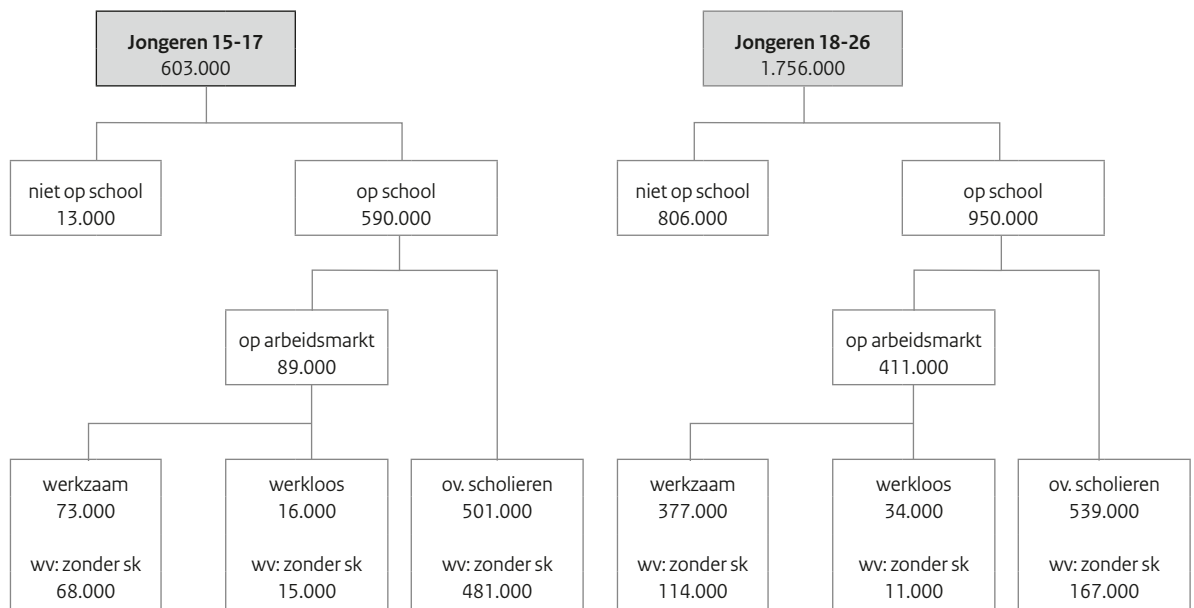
Jongeren 15-17
603.000

niet op school
13.000

op school
590.000

op arbeidsmarkt
89.000

werkzaam
73.000

wv: zonder sk
68.000

werkloos
16.000

wv: zonder sk
15.000

ov. scholieren
501.000

wv: zonder sk
481.000

Jongeren 18-26
1.756.000

niet op school
806.000

op school
950.000

op arbeidsmarkt
411.000

werkzaam
377.000

wv: zonder sk
114.000

werkloos
34.000

wv: zonder sk
11.000

ov. scholieren
539.000

wv: zonder sk
167.000